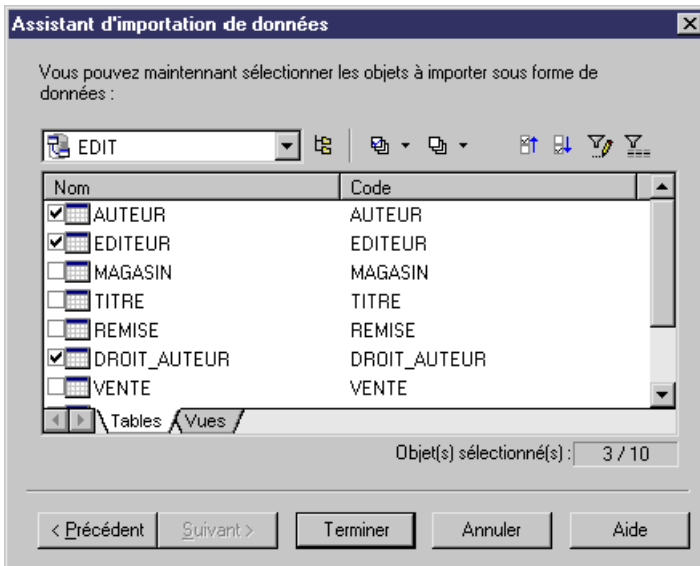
Assistant d'importation de données

Vous pouvez maintenant sélectionner les objets à importer sous forme de données :

EDIT

| Nom | Code |
|---|---|
| AUTEUR | AUTEUR |
| EDITEUR | EDITEUR |
| MAGASIN | MAGASIN |
| TITRE | TITRE |
| REMISE | REMISE |
| DROIT_AUTEUR | DROIT_AUTEUR |
| VENTE | VENTE |

Tables Vues

Objet(s) sélectionné(s) : 3 / 10

< Précédent Suivant > Terminer Annuler Aide